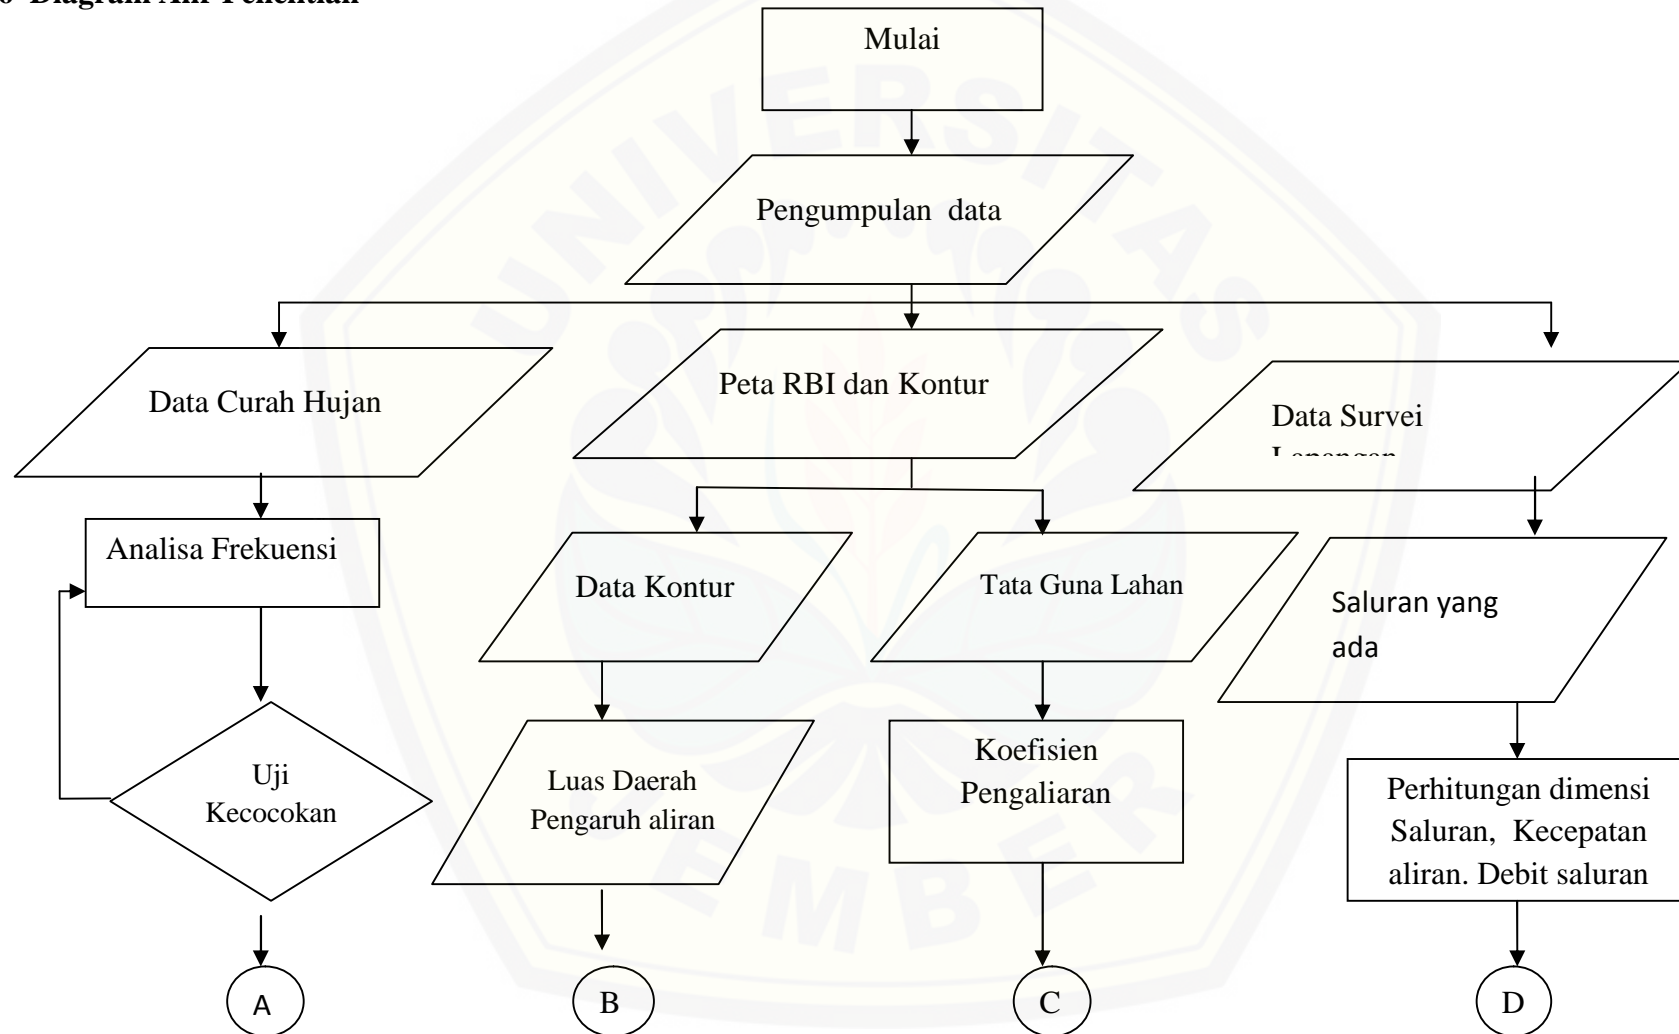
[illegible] Diagram Alir Penelitian

Mulai

Pengumpulan data

Data Curah Hujan

Peta RBI dan Kontur

Data Survei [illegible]

Analisa Frekuensi

Data Kontur

Tata Guna Lahan

Saluran yang ada

Uji Kecocokan

Luas Daerah Pengaruh aliran

Koefisien Pengaliaran

Perhitungan dimensi Saluran, Kecepatan aliran. Debit saluran

A

B

C

D